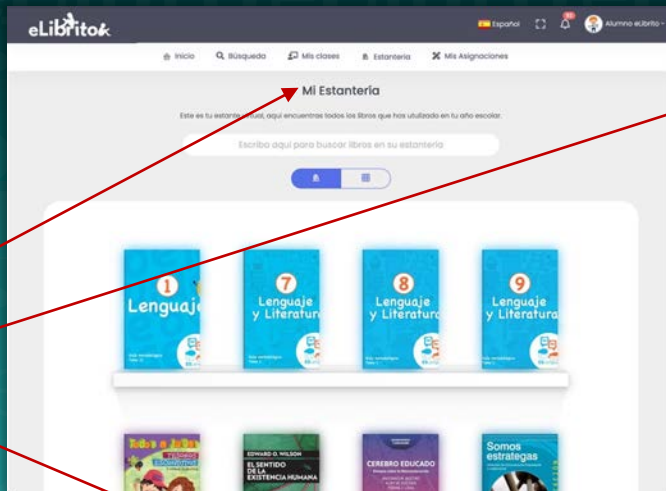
eLibrito

Español

Alumno eLibrito

Inicio
Búsqueda
Mis clases
Estantería
Mis Asignaciones

Mi Estantería

Este es tu estante virtual, aquí encuentras todos los libros que has utilizado en tu año escolar.

Escribe aquí para buscar libros en su estantería

1
Lenguaje

7
Lenguaje y Literatura

8
Lenguaje y Literatura

9
Lenguaje y Literatura

EDWARD O. WILSON
EL SENTIDO DE LA EXISTENCIA HUMANA

CEREBRO EDUCADO

Somos estrategas